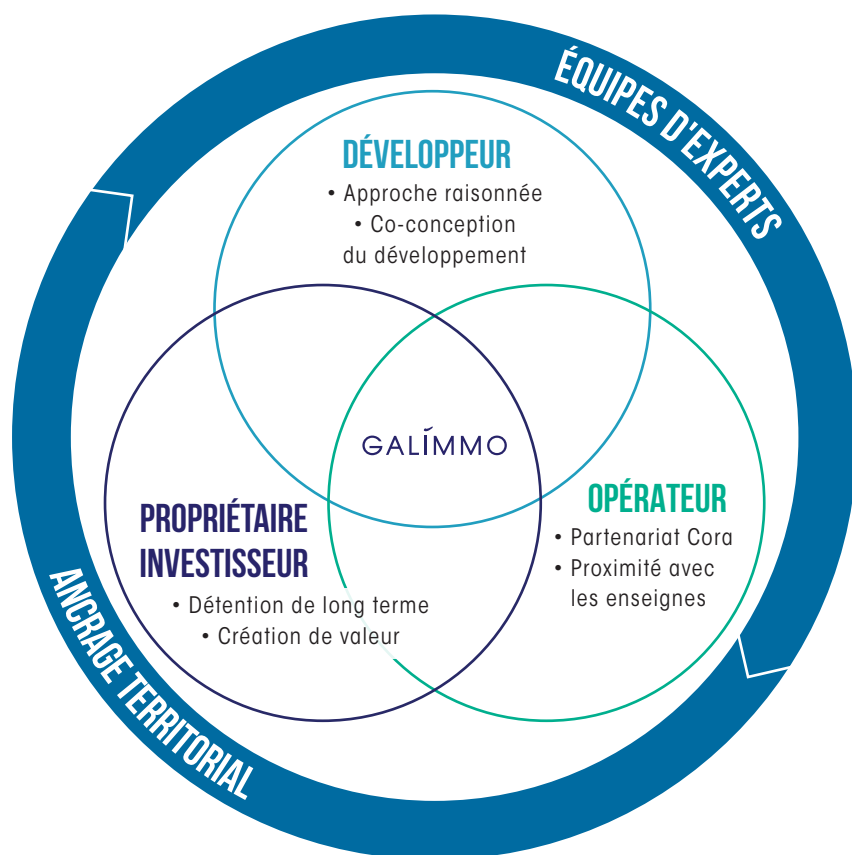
ÉQUIPES D'EXPERTS

DÉVELOPPEUR
• Approche raisonnée
• Co-conception du développement

GALÍMMO

PROPRIÉTAIRE INVESTISSEUR
• Détention de long terme
• Création de valeur

OPÉRATEUR
• Partenariat Cora
• Proximité avec les enseignes

ANCRAGE TERRITORIAL